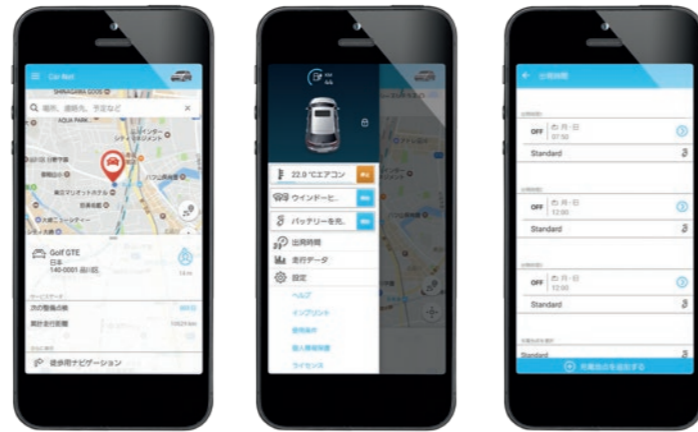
Car-Net

SHINAGAWA GOOS

場所、連絡先、予定など

AZUA PARK

Golf GTE
日本
140-0001 品川区

サービスデータ

次の整備点検

累計走行距離

徒歩用ナビゲーション

22.0 °Cエアコン

ウインドーヒ..

バッテリーを充..

出発時間

走行データ

設定

ヘルプ

インプリント

使用条件

個人情報保護

ライセンス

出発時間

OFF
月 - 日
07:50

Standard

OFF
月 - 日
12:00

Standard

OFF
月 - 日
12:00

Standard

Standard

充電設定を追加する